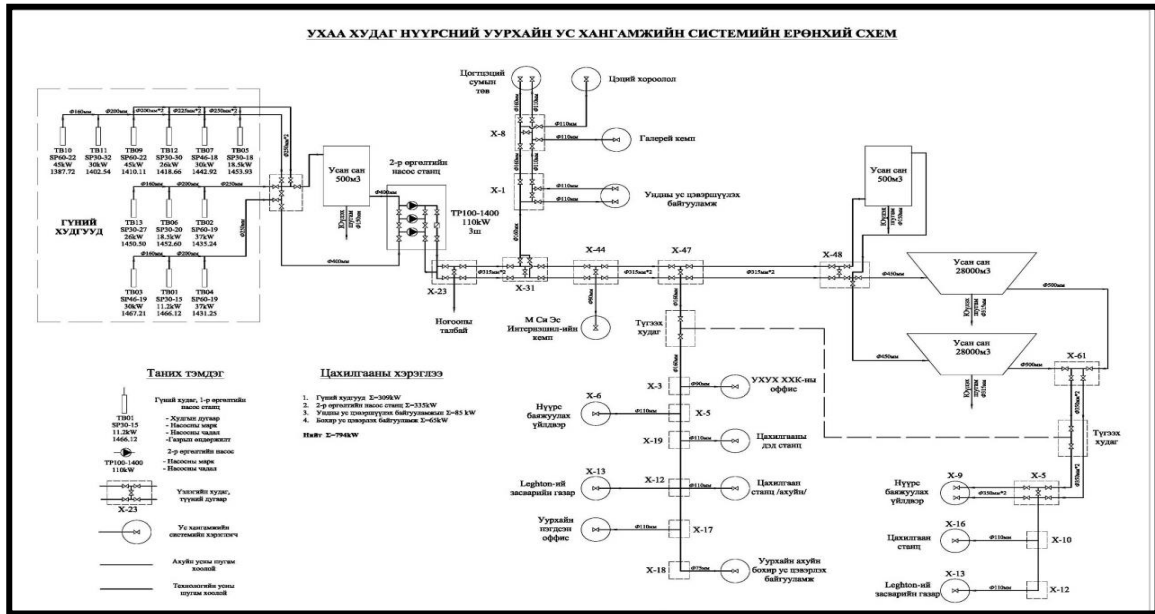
УХАА ХУДАГ НҮҮРСНИЙ УУРХАЙН УС ХАНГАМЖИЙН СИСТЕМИЙН ЕРӨНХИЙ СХЕМ

TB10
SP60-22
45kW
1387.72

TB11
SP30-32
30kW
1402.54

TB09
SP60-22
45kW
1410.11

TB12
SP30-30
26kW
1418.66

TB07
SP46-18
30kW
1442.92

TB05
SP30-18
18.5kW
1453.93

TB13
SP30-27
26kW
1450.50

TB06
SP30-20
18.5kW
1452.60

TB02
SP60-19
37kW
1435.24

TB03
SP46-19
30kW
1467.21

TB01
SP30-15
11.2kW
1466.12

TB04
SP60-19
37kW
1431.25

ГҮНИЙ ХУДГУУД

Усан сан
500м3

2-р өргөлтийн насос станц

TP100-1400
110kW
3ш

X-23

Ногооны талбай

X-31

Цогтцэций сумын төв

Цэций хороолол

X-8

Галерей кемп

X-1

Угаах ус цэвэршүүлэх байгууламж

X-44

М Си Эс Интернэшнл-ийн кемп

X-47

Түгээх худаг

X-48

Усан сан
500м3

Усан сан
28000м3

Усан сан
28000м3

X-61

Түгээх худаг

X-3

УХУХ ХХК-ны оффис

X-6

Нүүрс баяжуулах үйлдвэр

X-5

X-19

Цахилгааны дэд станц

X-13

Leghton-ий засварын газар

X-12

Цахилгаан станц /ахуйн/

Уурхайн нэгдсэн оффис

X-17

X-18

Уурхайн ахуйн бохир ус цэвэрлэх байгууламж

X-9

Нүүрс баяжуулах үйлдвэр

X-5

X-16

Цахилгаан станц

X-10

X-13

Leghton-ий засварын газар

X-12

Таних тэмдэг

TB01
SP30-15
11.2kW
1466.12

Гүний худаг, 1-р өргөлтийн насос станц
- Худгийн дугаар
- Насосны марк
- Насосны чадал
- Газрын өндөршилт

TP100-1400
110kW

2-р өргөлтийн насос
- Насосны марк
- Насосны чадал

X-23

Үзлэгийн худаг, түүний дугаар

Ус хангамжийн системийн хэрэглэгч

Ахуйн усны шугам хоолой

Технологийн усны шугам хоолой

Цахилгааны хэрэглээ

1. Гүний худгууд Σ=309kW
2. 2-р өргөлтийн насос станц Σ=335kW
3. Угаах ус цэвэршүүлэх байгууламж Σ=85 kW
4. Бохир ус цэвэрлэх байгууламж Σ=65kW

Нийт Σ=794kW